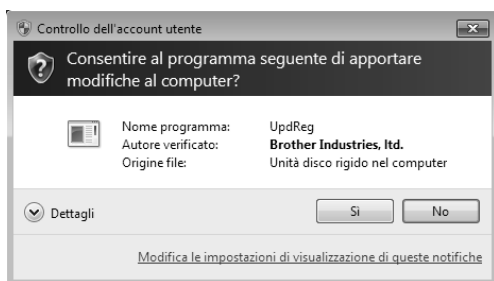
Controllo dell'account utente

Consentire al programma seguente di apportare modifiche al computer?

| Nome programma: | UpdReg |
|---|---|
| Autore verificato: | **Brother Industries, ltd.** |
| Origine file: | Unità disco rigido nel computer |

Dettagli

Sì

No

Modifica le impostazioni di visualizzazione di queste notifiche